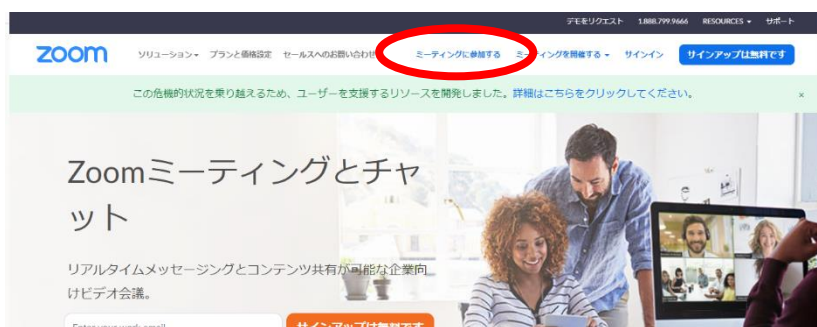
デモをリクエスト 1.888.799.9666 RESOURCES ▾ サポート

zoom ソリューション ▾ プランと価格設定 セールスへのお問い合わせ ミーティングに参加する ミーティングを開催する ▾ サインイン サインアップは無料です

この危機的状況を乗り越えるため、ユーザーを支援するリソースを開発しました。詳細はこちらをクリックしてください。 ×

Zoomミーティングとチャット

リアルタイムメッセージングとコンテンツ共有が可能な企業向けビデオ会議。

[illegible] サインアップは無料です